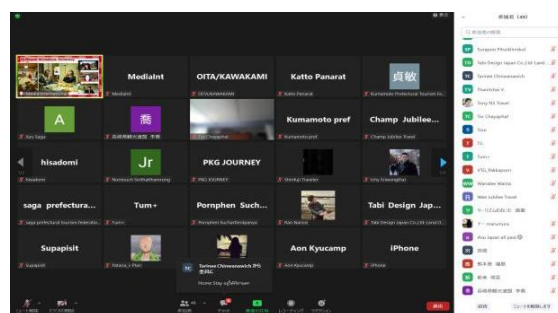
MediaInt
OITA/KAWAKAMI
Katto Panarat
貞敏
MediaInt
OITA/KAWAKAMI
Katto Panarat
Kumamoto Prefectural Tourism Fe...
A
喬
Kumamoto pref
Champ Jubilee...
Kay Saga
長崎県観光連盟 手島
Tor Chayaphat
Kumamoto pref
Champ Jubilee Travel
hisadomi
Jr
PKG JOURNEY
Hisadomi
Nantawut Sutthathawong
PKG JOURNEY
Shinfuji Traveler
Amy Kawangthai
saga prefectura...
Tum+
Pornphen Such...
Tabi Design Jap...
saga prefectural tourism federatio...
Tum+
Pornphen Suchartlemphanya
Ron Narine
Tabi Design Japan Co.,Ltd (Lond...
Supapisit
Aon Kyucamp
iPhone
Supapisit
Nittaya_s Phat
Sarinee Chinwanonwich (PG 委員長)
Home Stay อยู่ที่ญี่ปุ่น
Aon Kyucamp
iPhone
参加者 (46)
Surapote Phoothinnbol
Tabi Design Japan Co.,Ltd (Lond...
Sarinee Chinwanonwich
Thanittha V.
Sony NS Travel
Tor Chayaphat
Sice
TL
Tum+
VTG_Nakaporn
Wandee Wanta
Wan Jubilee Travel
ケーブルTV (ほか) 漆葉
テー maruyama
Ako Japan all pass
熊本県 嶋田
新井 佐藤
長崎県観光連盟 手島
招待
ミュートを解除します